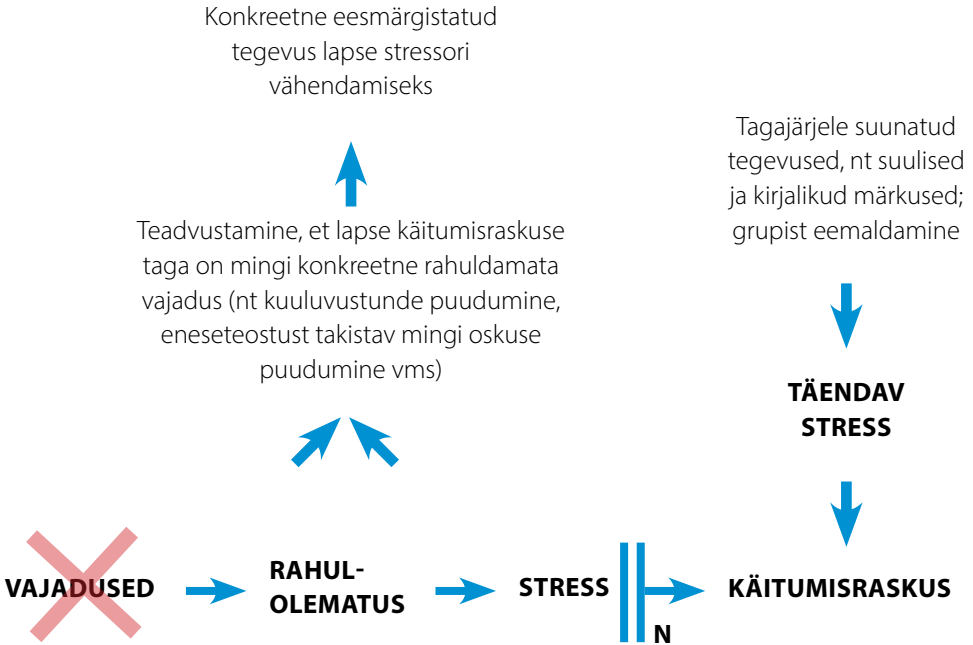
Konkreetne eesmärgistatud tegevus lapse stressori vähendamiseks

Tagajärjele suunatud tegevused, nt suulised ja kirjalikud märkused; grupist eemaldamine

Teadvustamine, et lapse käitumisraskuse taga on mingi konkreetne rahuldamata vajadus (nt kuuluvustunde puudumine, eneseteostust takistav mingi oskuse puudumine vms)

TÄENDAV STRESS

VAJADUSED

RAHUL-OLEMATUS

STRESS

N

KÄITUMISRASKUS